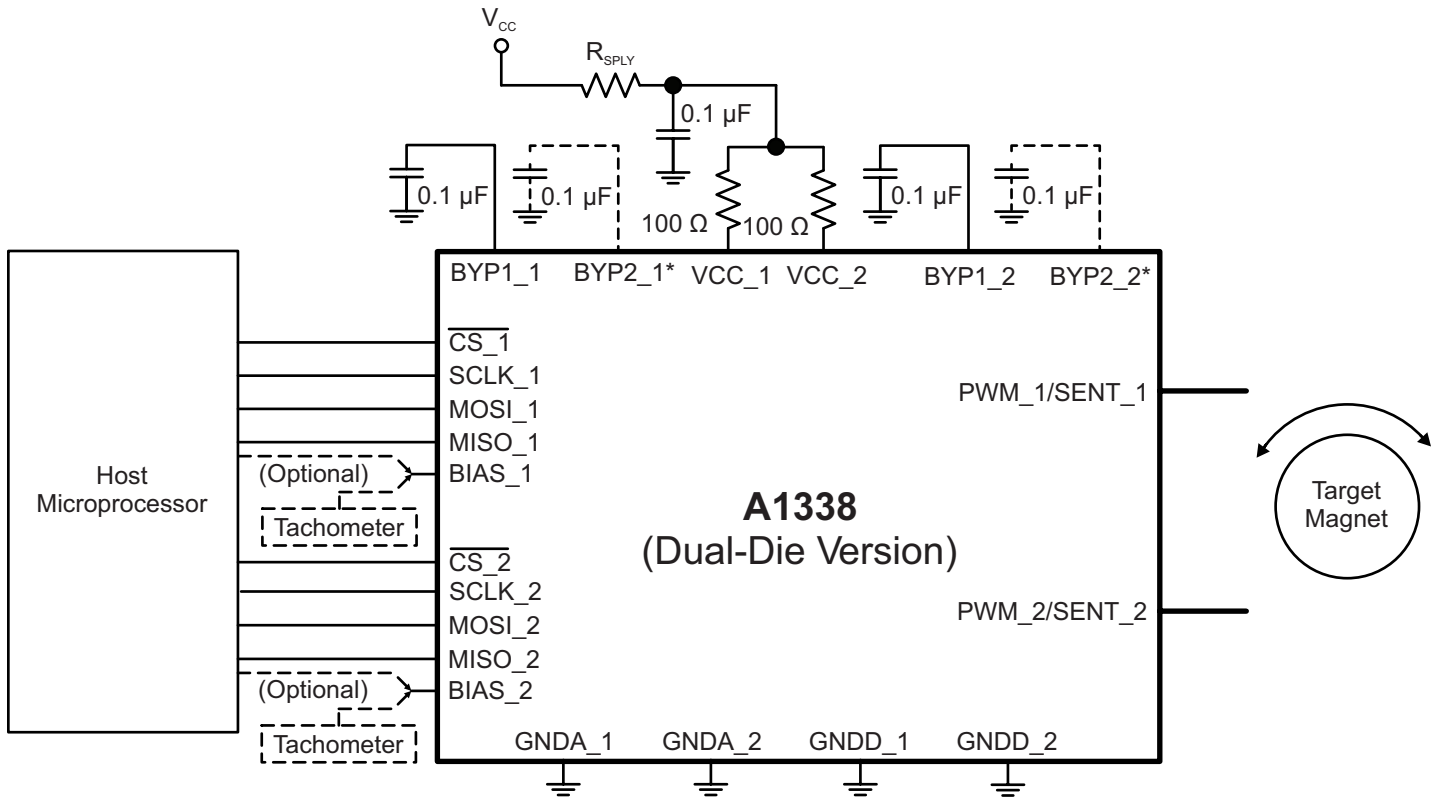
$V_{CC}$

$R_{SPLY}$

0.1 µF

0.1 µF

0.1 µF

100 Ω

100 Ω

0.1 µF

0.1 µF

BYP1_1 BYP2_1* VCC_1 VCC_2 BYP1_2 BYP2_2*

Host Microprocessor

$\overline{\text{CS\_1}}$

SCLK_1

MOSI_1

MISO_1

(Optional)

BIAS_1

Tachometer

$\overline{\text{CS\_2}}$

SCLK_2

MOSI_2

MISO_2

(Optional)

BIAS_2

Tachometer

**A1338**
(Dual-Die Version)

PWM_1/SENT_1

PWM_2/SENT_2

Target Magnet

GNDA_1 GNDA_2 GNDD_1 GNDD_2